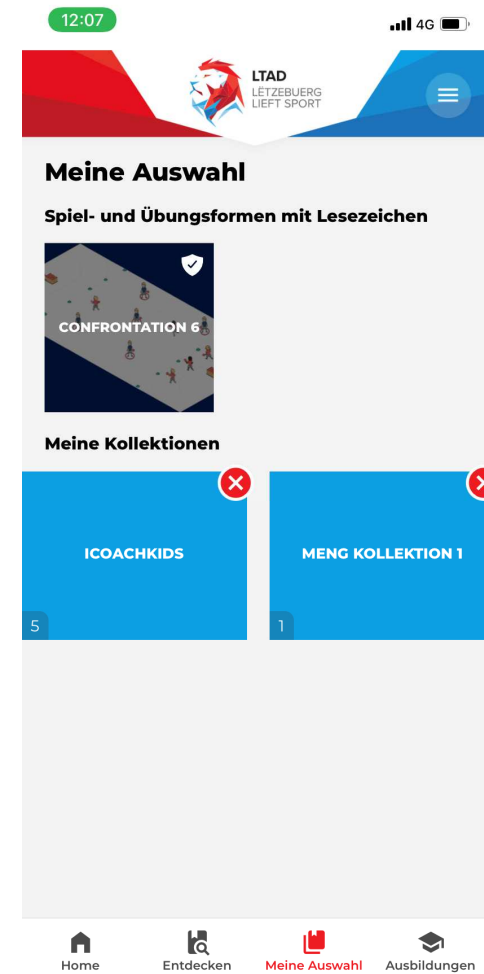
12:07

4G

LTAD
LËTZEBUERG
LIEFT SPORT

Meine Auswahl

Spiel- und Übungsformen mit Lesezeichen

CONFRONTATION 6

Meine Kollektionen

ICOACHKIDS
5

MENG KOLLEKTION 1
1

Home
Entdecken
Meine Auswahl
Ausbildungen